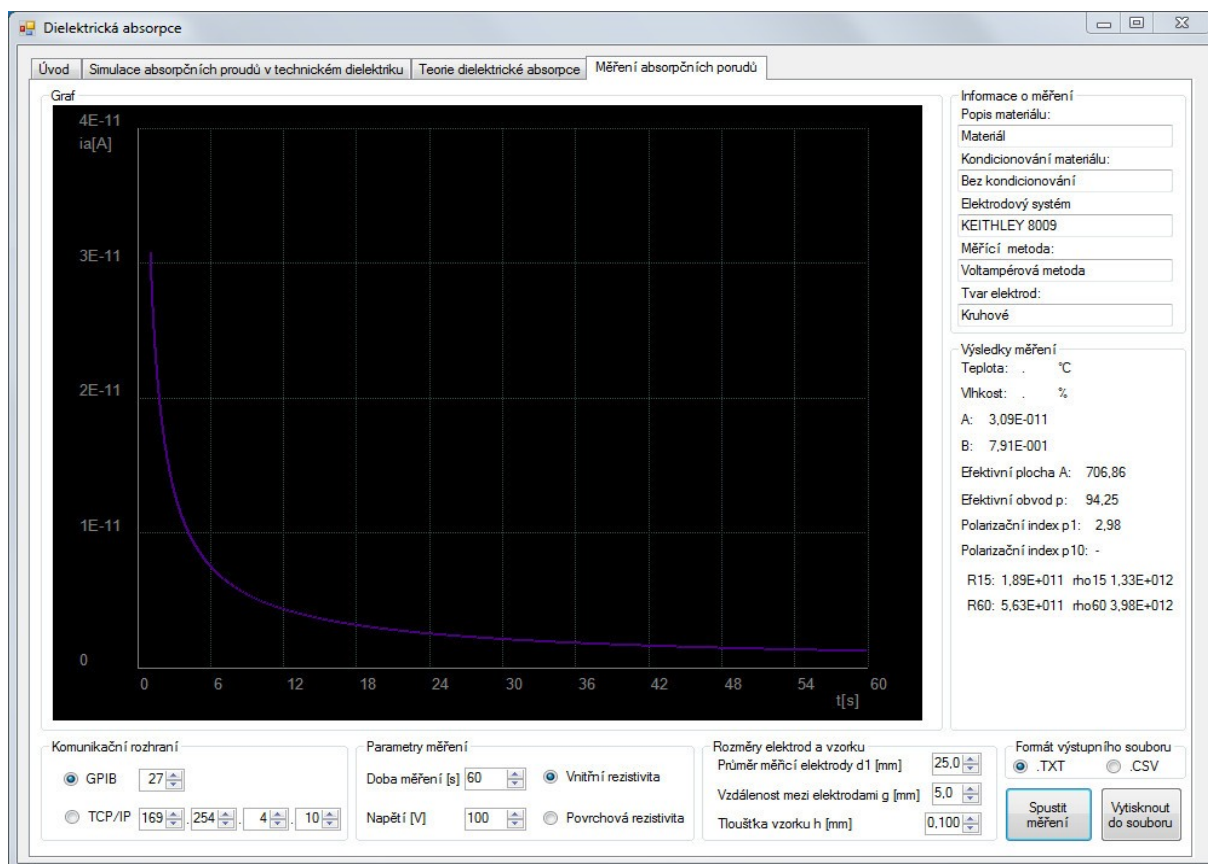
Dielektrická absorpce

Úvod | Simulace absorpčních proudů v technickém dielektriku | Teorie dielektrické absorpce | Měření absorpčních porudů

Graf

4E-11
ia[A]
3E-11
2E-11
1E-11
0
0 6 12 18 24 30 36 42 48 54 60
t[s]

Informace o měření
Popis materiálu:
Materiál
Kondicionování materiálu:
Bez kondicionování
Elektrodový systém
KEITHLEY 8009
Měřící metoda:
Voltampérová metoda
Tvar elektrod:
Kruhové

Výsledky měření
Teplota: . °C
Vlhkost: . %
A: 3,09E-011
B: 7,91E-001
Efektivní plocha A: 706,86
Efektivní obvod p: 94,25
Polarizační index p1: 2,98
Polarizační index p10: -
R15: 1,89E+011 rho15 1,33E+012
R60: 5,63E+011 rho60 3,98E+012

Komunikační rozhraní
GPIB 27
TCP/IP 169 . 254 . 4 . 10

Parametry měření
Doba měření [s] 60
Napětí [V] 100
Vnitřní rezistivita
Povrchová rezistivita

Rozměry elektrod a vzorku
Průměr měřící elektrody d1 [mm] 25,0
Vzdálenost mezi elektrodami g [mm] 5,0
Tloušťka vzorku h [mm] 0,100

Formát výstupního souboru
.TXT .CSV

Spustit měření
Vytisknout do souboru